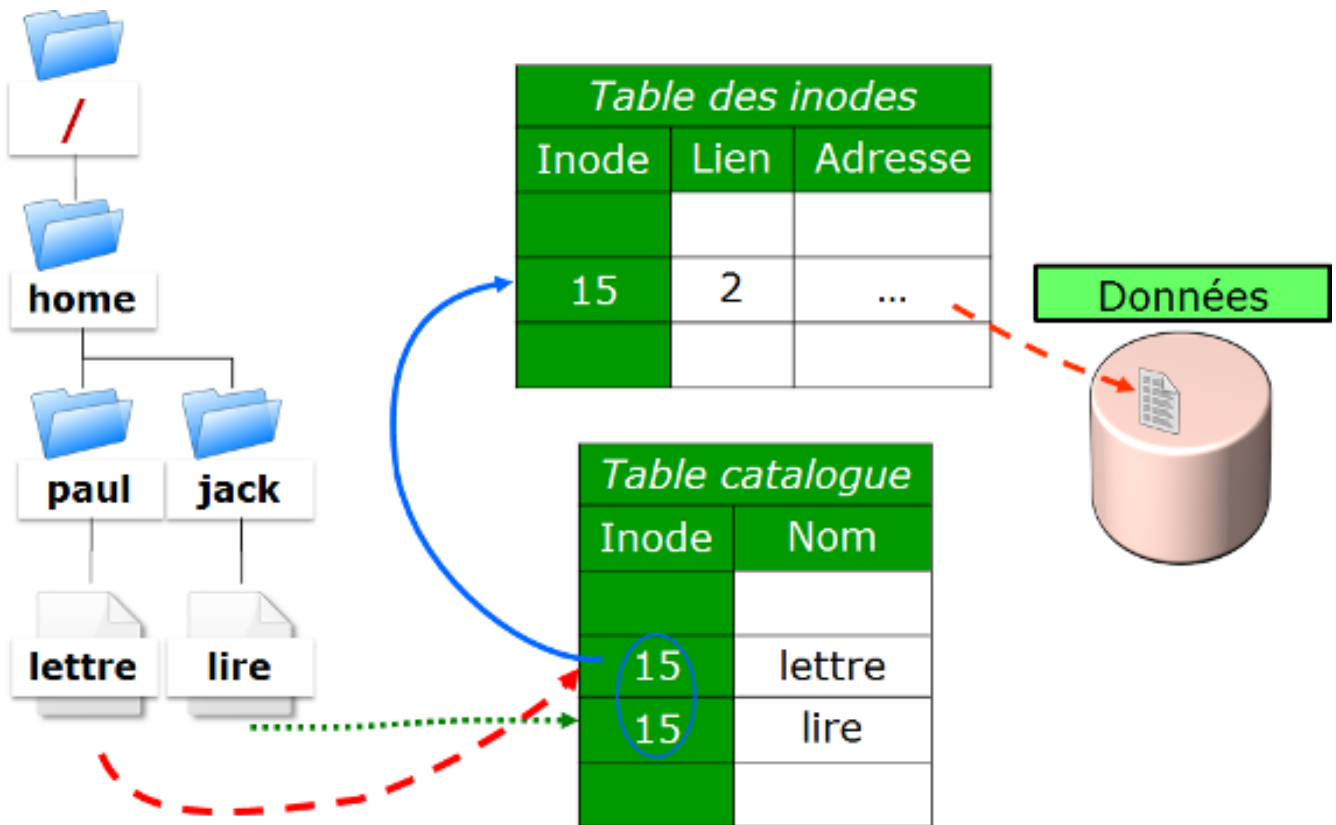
/

home

paul

jack

lettre

lire

| Table des inodes | | |
|---|---|---|
| Inode | Lien | Adresse |
| | | |
| 15 | 2 | … |
| | | |

Données

| Table catalogue | |
|---|---|
| Inode | Nom |
| | |
| 15 | lettre |
| 15 | lire |
| | |